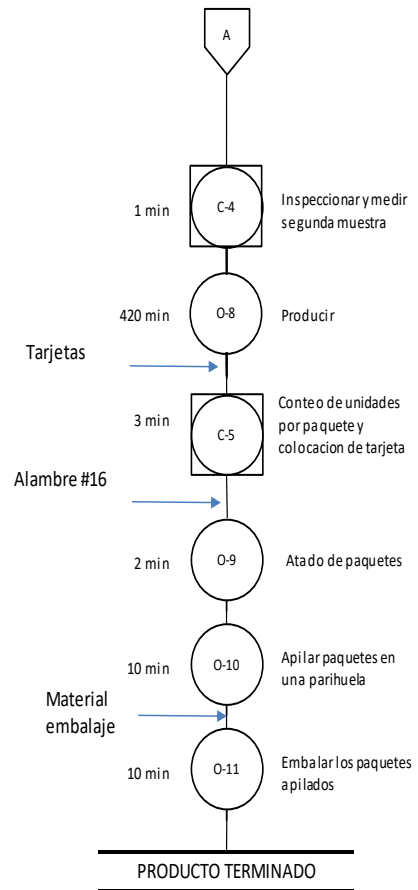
A

1 min C-4 Inspeccionar y medir segunda muestra

420 min O-8 Producir

Tarjetas

3 min C-5 Conteo de unidades por paquete y colocacion de tarjeta

Alambre #16

2 min O-9 Atado de paquetes

10 min O-10 Apilar paquetes en una parihuela

Material embalaje

10 min O-11 Embalar los paquetes apilados

PRODUCTO TERMINADO